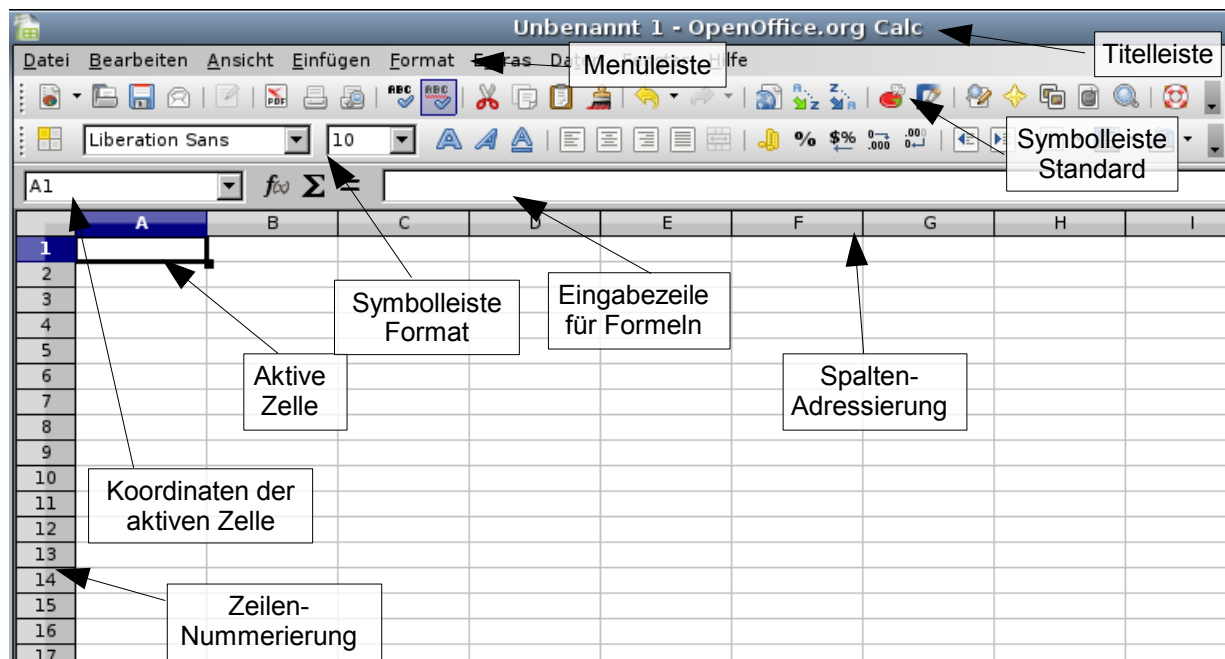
Unbenannt 1 - OpenOffice.org Calc

Titelleiste

Datei Bearbeiten Ansicht Einfügen Format E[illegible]ras Dat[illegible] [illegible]lfe

Menüleiste

Liberation Sans 10

Symbolleiste Standard

A1 $f(x)$ $\Sigma$ =

| | A | B | C | D | E | F | G | H | I |
|---|---|---|---|---|---|---|---|---|---|
| 1 | | | | | | | | | |
| 2 | | | | | | | | | |
| 3 | | | | | | | | | |
| 4 | | | | | | | | | |
| 5 | | | | | | | | | |
| 6 | | | | | | | | | |
| 7 | | | | | | | | | |
| 8 | | | | | | | | | |
| 9 | | | | | | | | | |
| 10 | | | | | | | | | |
| 11 | | | | | | | | | |
| 12 | | | | | | | | | |
| 13 | | | | | | | | | |
| 14 | | | | | | | | | |
| 15 | | | | | | | | | |
| 16 | | | | | | | | | |
| 17 | | | | | | | | | |

Symbolleiste Format

Eingabezeile für Formeln

Aktive Zelle

Spalten-Adressierung

Koordinaten der aktiven Zelle

Zeilen-Nummerierung